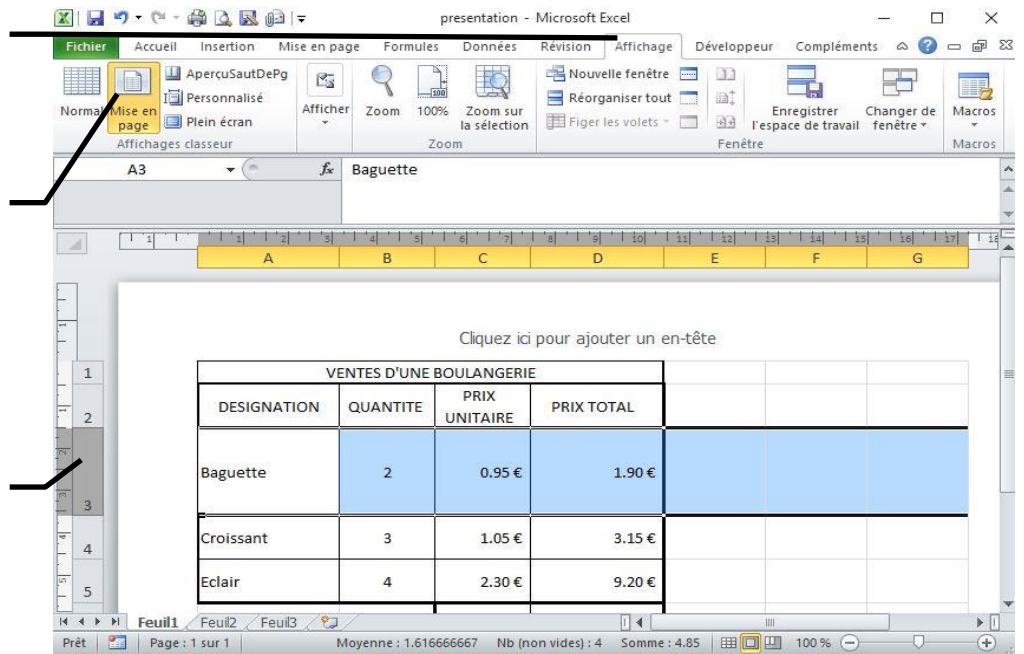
presentation - Microsoft Excel

Fichier Accueil Insertion Mise en page Formules Données Révision Affichage Développeur Compléments

Normal Mise en page AperçuSautDePg Personnalisé Plein écran Afficher Zoom 100% Zoom sur la sélection Nouvelle fenêtre Réorganiser tout Figer les volets Enregistrer l'espace de travail Changer de fenêtre Macros

Affichages classeur Zoom Fenêtre Macros

A3 $f_x$ Baguette

A B C D E F G

Cliquez ici pour ajouter un en-tête

| VENTES D'UNE BOULANGERIE | | | |
|---|---|---|---|
| DESIGNATION | QUANTITE | PRIX UNITAIRE | PRIX TOTAL |
| Baguette | 2 | 0.95 € | 1.90 € |
| Croissant | 3 | 1.05 € | 3.15 € |
| Eclair | 4 | 2.30 € | 9.20 € |

1 2 3 4 5

Feuil1 Feuil2 Feuil3

Prêt Page : 1 sur 1 Moyenne : 1.616666667 Nb (non vides) : 4 Somme : 4.85 100 %